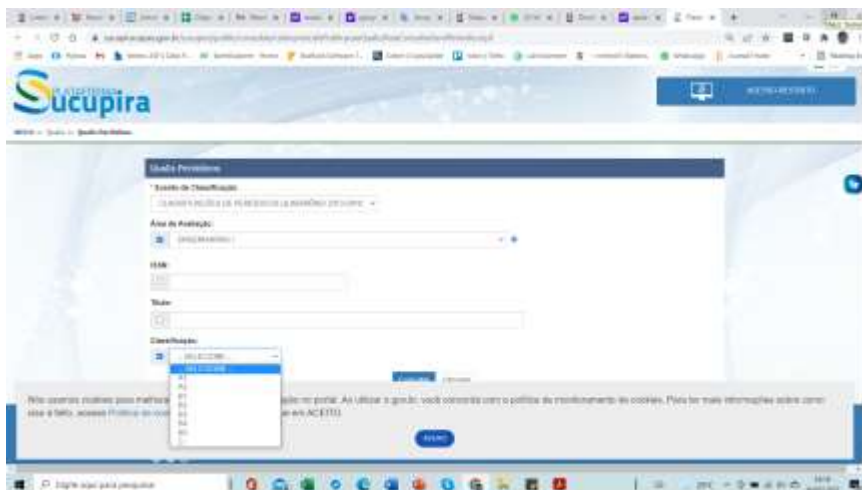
Sucupira

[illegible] > Qualis Periódicos

Qualis Periódicos

* Evento de Classificação:
CLASSIFICAÇÕES DE PERIÓDICOS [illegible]

Área de Avaliação:
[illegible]

ISSN:

Título:

Classificação:
-- SELECIONE --
-- SELECIONE --
A1
A2
A3
A4
B1
B2
B3
B4
C

Consultar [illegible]

Nós usamos cookies para melhorar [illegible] no portal. Ao utilizar o serviço, você concorda com a política de monitoramento de cookies. Para ter mais informações sobre como isso é feito, acesse Política de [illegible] em ACEITO.

ACEITO

Digite aqui para pesquisar